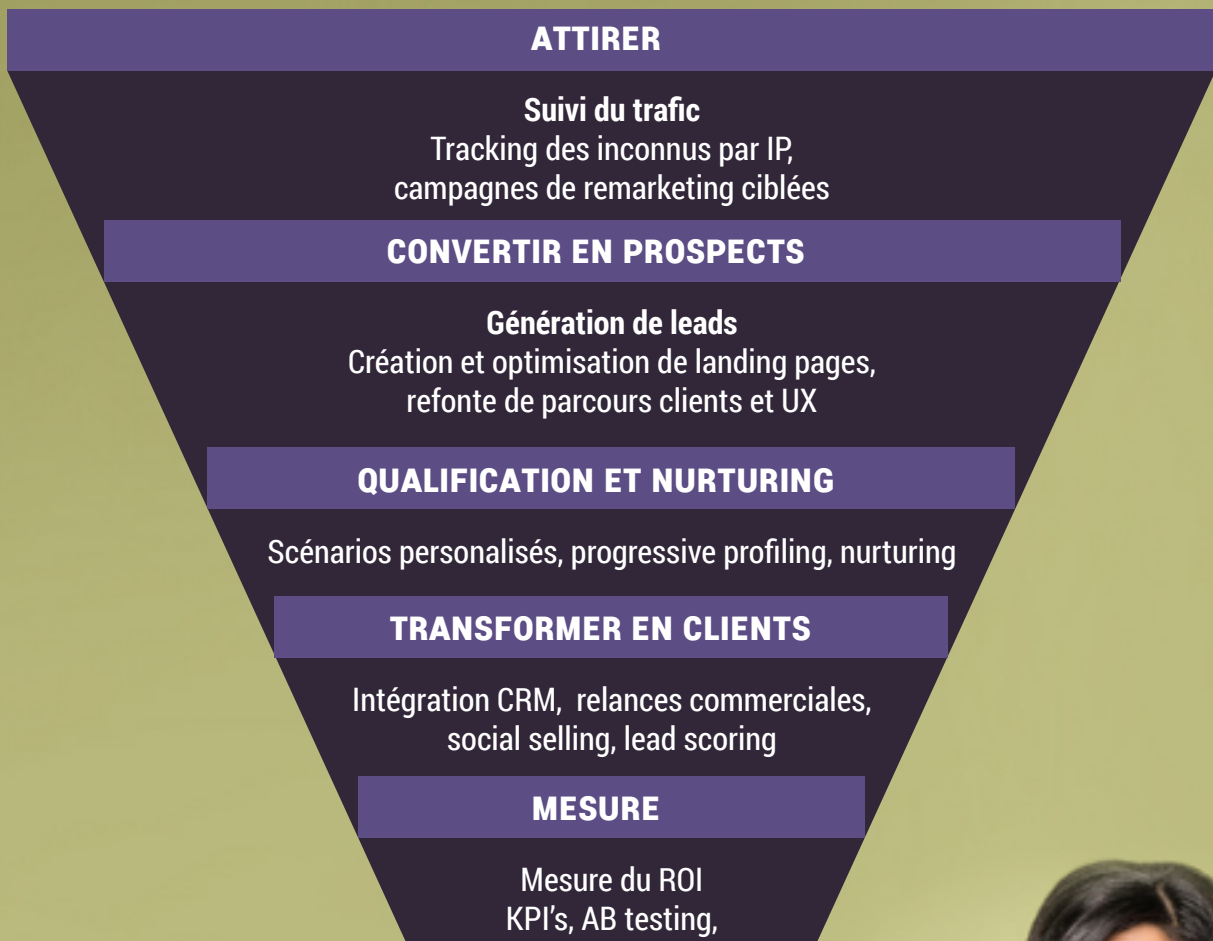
ATTIRER

**Suivi du trafic**
Tracking des inconnus par IP, campagnes de remarketing ciblées

CONVERTIR EN PROSPECTS

**Génération de leads**
Création et optimisation de landing pages, refonte de parcours clients et UX

QUALIFICATION ET NURTURING

Scénarios personalisés, progressive profiling, nurturing

TRANSFORMER EN CLIENTS

Intégration CRM, relances commerciales, social selling, lead scoring

MESURE

Mesure du ROI
KPI's, AB testing,